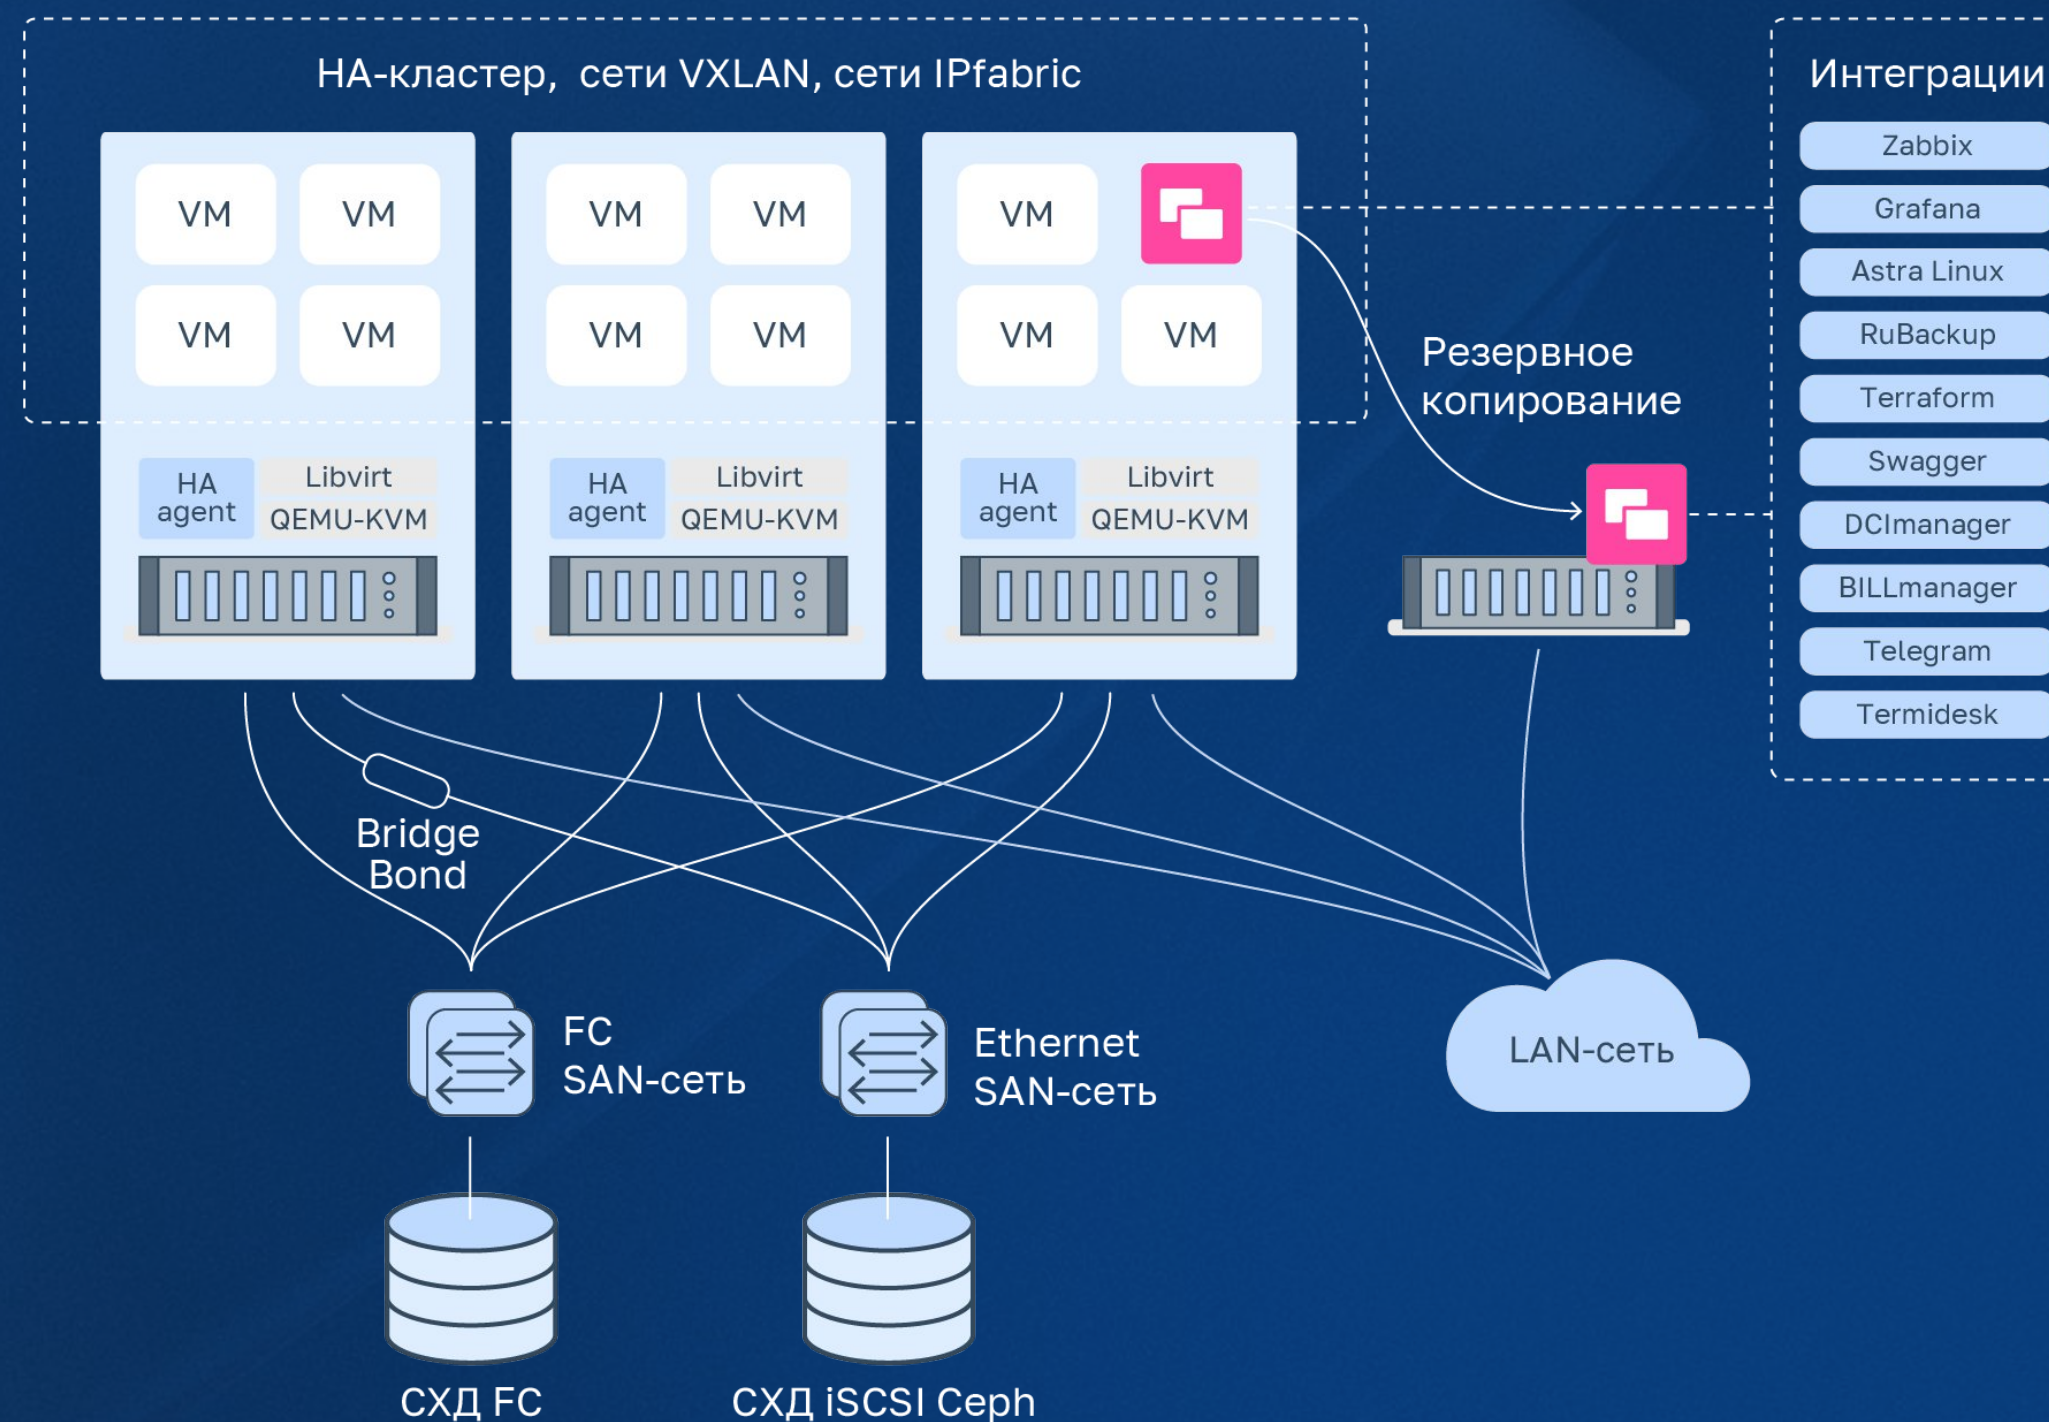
HA-кластер, сети VXLAN, сети IPfabric

VM VM
VM VM
HA agent
Libvirt
QEMU-KVM

VM VM
VM VM
HA agent
Libvirt
QEMU-KVM

VM
VM VM
HA agent
Libvirt
QEMU-KVM

Интеграции
Zabbix
Grafana
Astra Linux
RuBackup
Terraform
Swagger
DCImanager
BILLmanager
Telegram
Termidesk

Резервное копирование

Bridge Bond

FC SAN-сеть

Ethernet SAN-сеть

LAN-сеть

СХД FC

СХД iSCSI Ceph